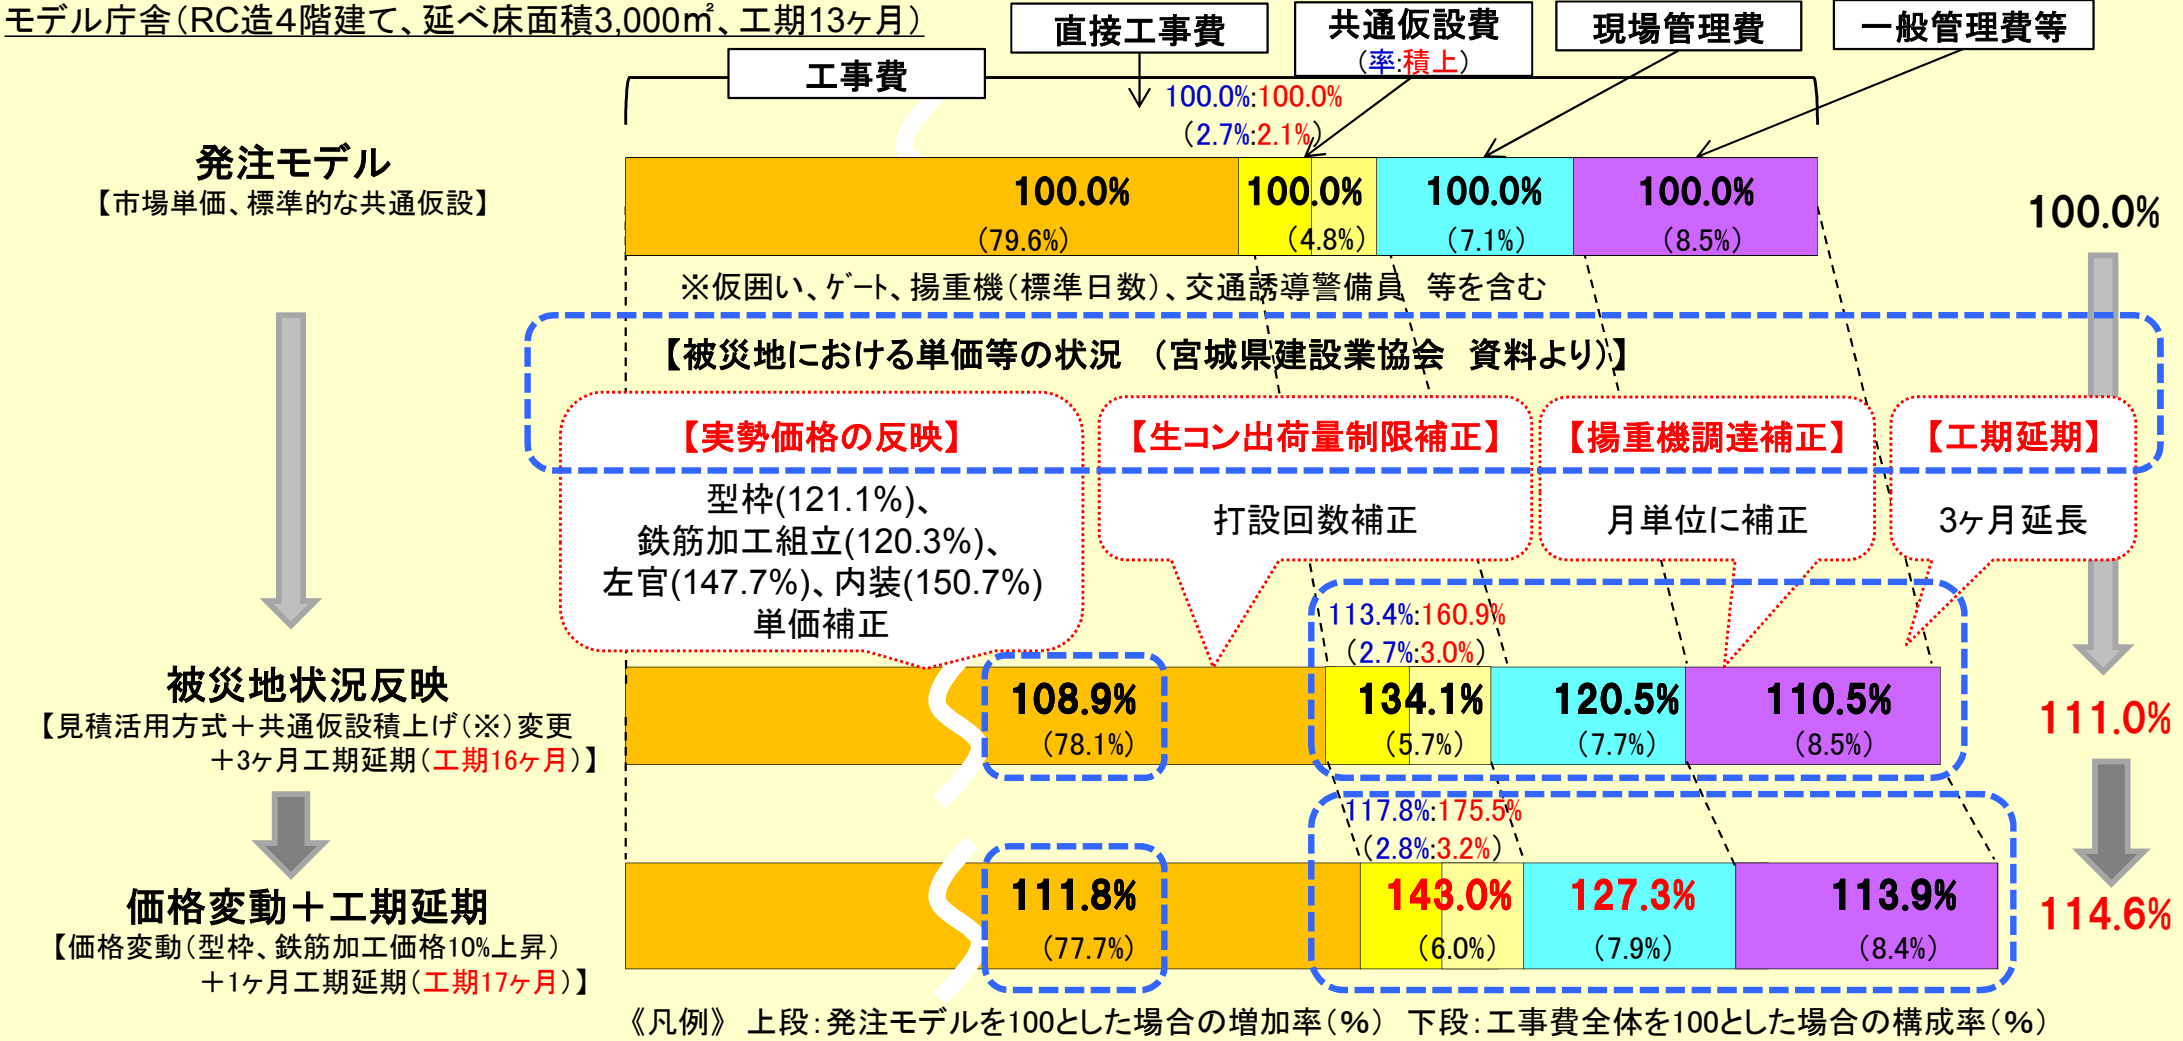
モデル庁舎(RC造4階建て、延べ床面積3,000㎡、工期13ヶ月)

工事費

直接工事費

共通仮設費
(率:積上)

現場管理費

一般管理費等

100.0%:100.0%
(2.7%:2.1%)

発注モデル
【市場単価、標準的な共通仮設】

100.0%
(79.6%)

100.0%
(4.8%)

100.0%
(7.1%)

100.0%
(8.5%)

100.0%

※仮囲い、ゲート、揚重機(標準日数)、交通誘導警備員 等を含む

【被災地における単価等の状況 (宮城県建設業協会 資料より)】

【実勢価格の反映】
型枠(121.1%)、鉄筋加工組立(120.3%)、左官(147.7%)、内装(150.7%)単価補正

【生コン出荷量制限補正】
打設回数補正

【揚重機調達補正】
月単位に補正

【工期延期】
3ヶ月延長

113.4%:160.9%
(2.7%:3.0%)

被災地状況反映
【見積活用方式+共通仮設積上げ(※)変更
+3ヶ月工期延期(工期16ヶ月)】

108.9%
(78.1%)

134.1%
(5.7%)

120.5%
(7.7%)

110.5%
(8.5%)

111.0%

117.8%:175.5%
(2.8%:3.2%)

価格変動+工期延期
【価格変動(型枠、鉄筋加工価格10%上昇)
+1ヶ月工期延期(工期17ヶ月)】

111.8%
(77.7%)

143.0%
(6.0%)

127.3%
(7.9%)

113.9%
(8.4%)

114.6%

《凡例》 上段:発注モデルを100とした場合の増加率(%) 下段:工事費全体を100とした場合の構成率(%)